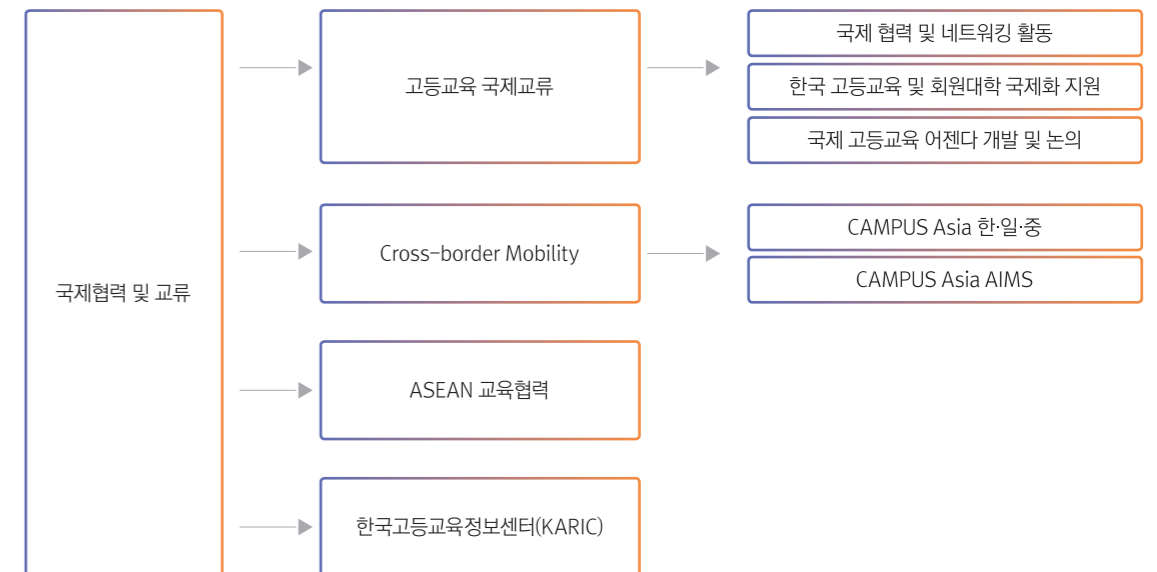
국제협력 및 교류

고등교육 국제교류

국제 협력 및 네트워킹 활동

한국 고등교육 및 회원대학 국제화 지원

국제 고등교육 어젠다 개발 및 논의

Cross-border Mobility

CAMPUS Asia 한·일·중

CAMPUS Asia AIMS

ASEAN 교육협력

한국고등교육정보센터(KARIC)